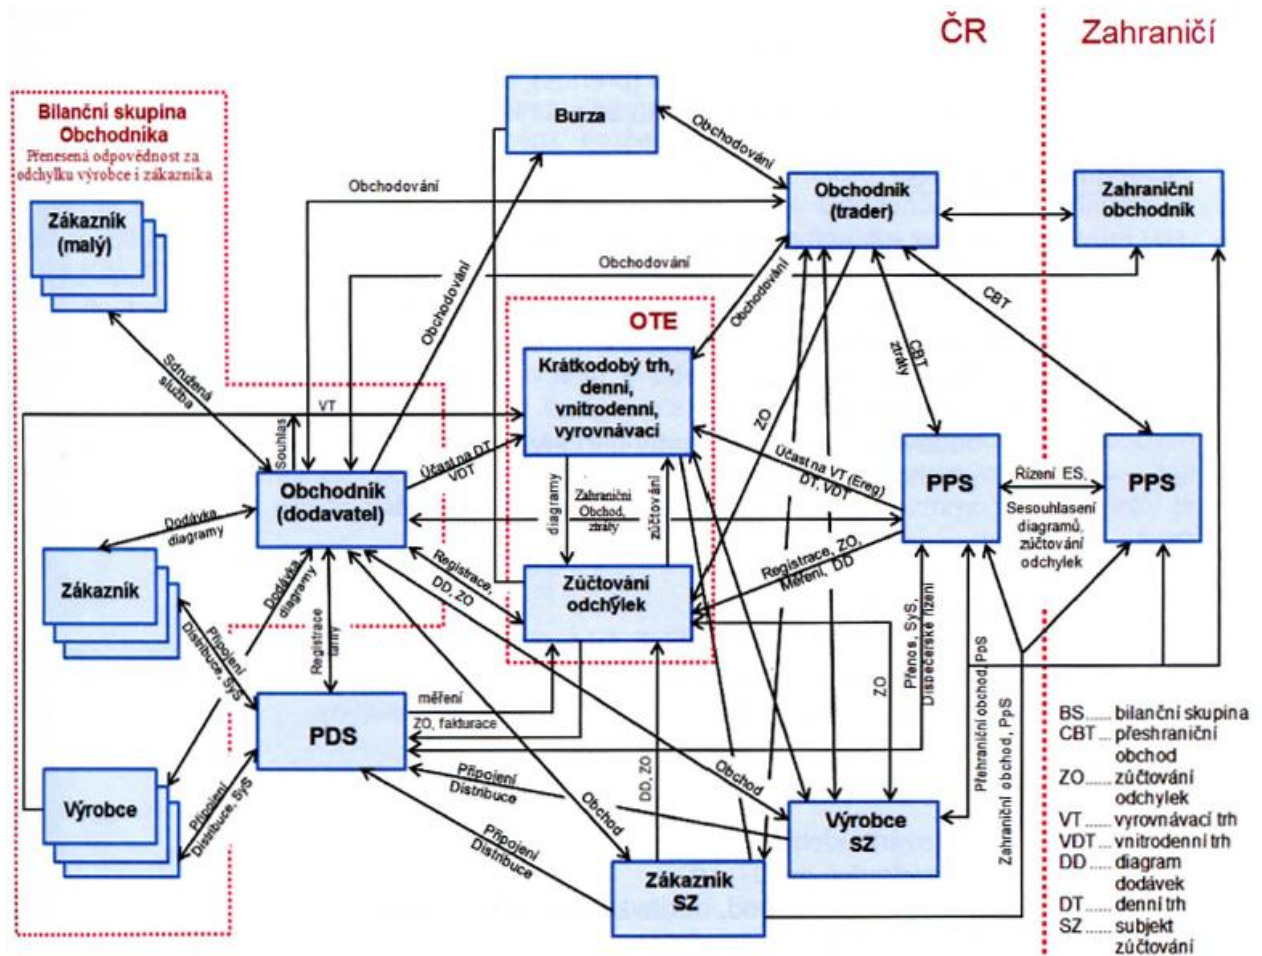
ČR

Zahraničí

Bilanční skupina Obchodníka
Přenesená odpovědnost za odchylku výrobce i zákazníka

Zákazník (malý)

Burza

Obchodování

Obchodník (trader)

Zahraniční obchodník

Obchodování

Obchodování

Obchodování

Obchodování

OTE

CBT

Sdružená služba

Krátkodobý trh, denní, vnitrodenní, vyrovnávací

CBT ztráty

VT

Souhlas

Účast na DT VDT

ZO

Účast na VT (Ereg) DT, VDT

Obchodník (dodavatel)

diagramy

Zahraniční Obchod, ztráty

zúčtování

PPS

Řízení ES, Sesouhlasení diagramů, zúčtování odchylek

PPS

Dodávka diagramy

Zákazník

Dodávka diagramy

Registrace, DD, ZO

Zúčtování odchylek

Registrace, ZO, Měření, DD

Připojení Distribuce, SyS

Registrace tarify

měření

ZO, fakturace

ZO

Přenos, SyS, Dispečerské řízení

Přeshraniční obchod PpS

PDS

Zahraniční obchod, PpS

Připojení Distribuce

DD, ZO

Obchod

Výrobce

Připojení Distribuce, SyS

Obchod

Výrobce SZ

Připojení Distribuce

Zákazník SZ

BS...... bilanční skupina
CBT ... přeshraniční obchod
ZO...... zúčtování odchylek
VT...... vyrovnávací trh
VDT.... vnitrodenní trh
DD...... diagram dodávek
DT...... denní trh
SZ...... subjekt zúčtování